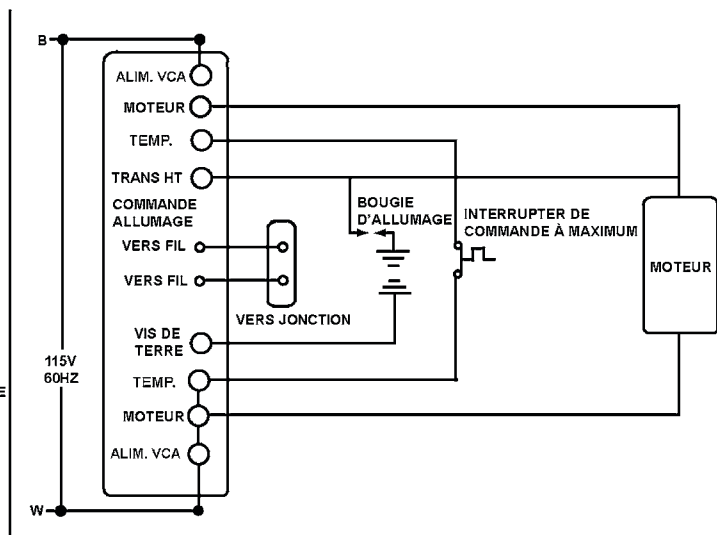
B

ALIM. VCA

MOTEUR

TEMP.

TRANS HT

COMMANDE ALLUMAGE

VERS FIL

VERS FIL

VERS JONCTION

BOUGIE D'ALLUMAGE

INTERRUPTER DE COMMANDE À MAXIMUM

MOTEUR

VIS DE TERRE

115V 60HZ

TEMP.

MOTEUR

ALIM. VCA

W